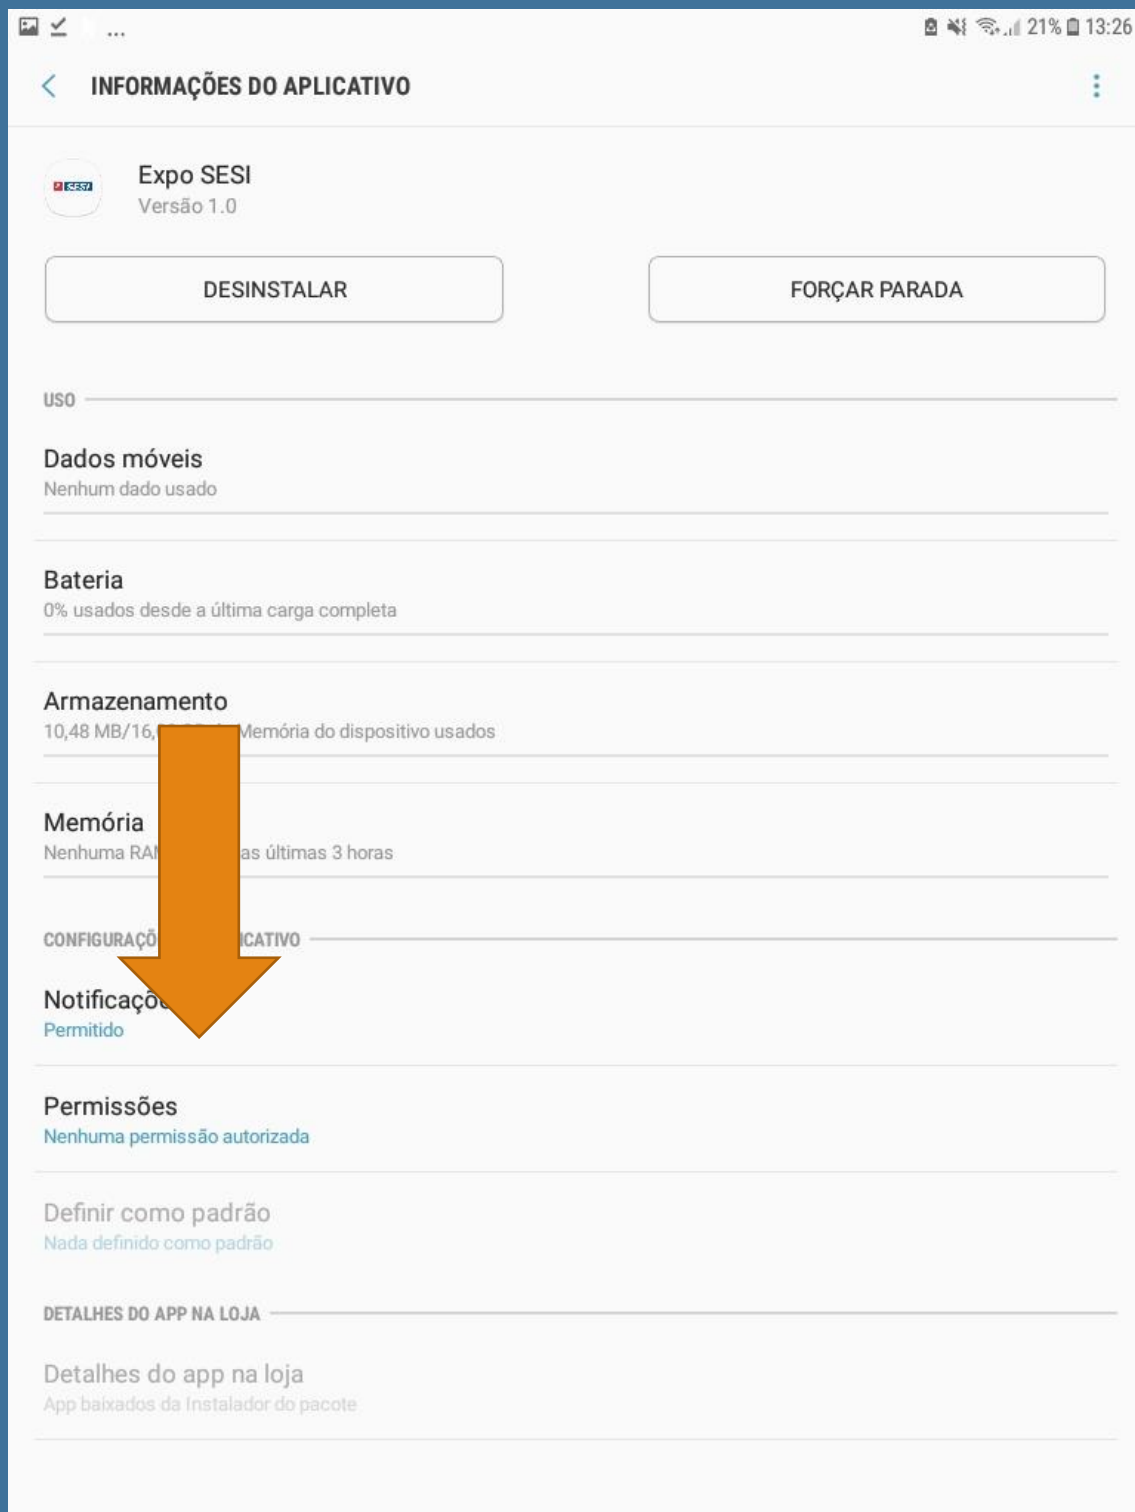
21% 13:26

INFORMAÇÕES DO APLICATIVO

SESI

Expo SESI
Versão 1.0

DESINSTALAR

FORÇAR PARADA

USO

Dados móveis
Nenhum dado usado

Bateria
0% usados desde a última carga completa

Armazenamento
10,48 MB/16,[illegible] Memória do dispositivo usados

Memória
Nenhuma RA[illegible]as últimas 3 horas

CONFIGURAÇÕ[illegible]ICATIVO

Notificaçõ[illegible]
Permitido

Permissões
Nenhuma permissão autorizada

Definir como padrão
Nada definido como padrão

DETALHES DO APP NA LOJA

Detalhes do app na loja
App baixados da Instalador do pacote